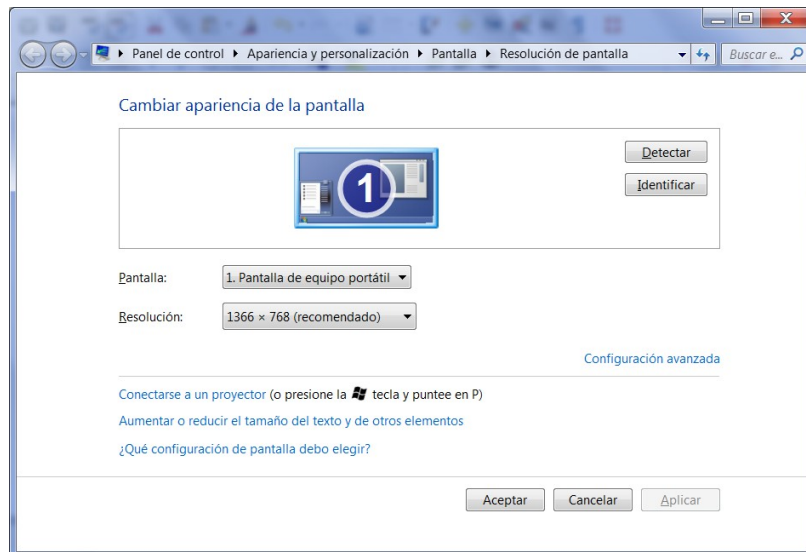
▸ Panel de control ▸ Apariencia y personalización ▸ Pantalla ▸ Resolución de pantalla

Buscar e...

Cambiar apariencia de la pantalla

1

Detectar

Identificar

Pantalla: 1. Pantalla de equipo portátil

Resolución: 1366 × 768 (recomendado)

Configuración avanzada

Conectarse a un proyector (o presione la tecla y puntee en P)

Aumentar o reducir el tamaño del texto y de otros elementos

¿Qué configuración de pantalla debo elegir?

Aceptar Cancelar Aplicar